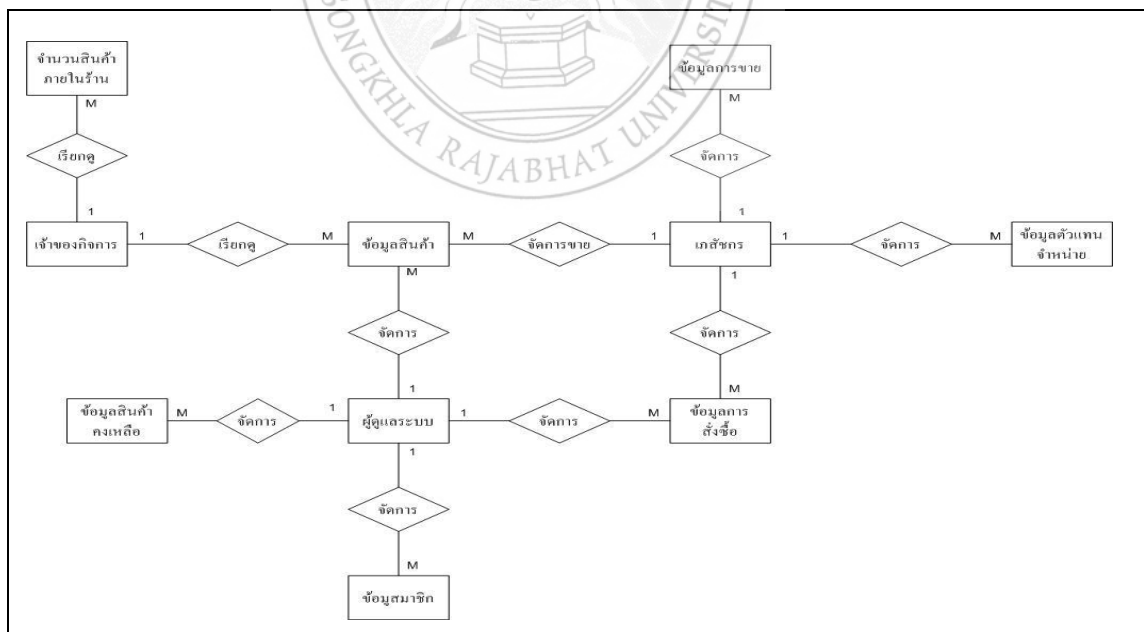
SONGKHLA RAJABHAT UNIVERSITY

จำนวนสินค้าภายในร้าน

M

เรียกดู

1

เจ้าของกิจการ

1

เรียกดู

M

ข้อมูลสินค้า

M

จัดการขาย

1

เภสัชกร

1

จัดการ

M

ข้อมูลตัวแทนจำหน่าย

ข้อมูลการขาย

M

จัดการ

1

M

จัดการ

1

1

จัดการ

M

ข้อมูลสินค้าคงเหลือ

M

จัดการ

1

ผู้ดูแลระบบ

1

จัดการ

M

ข้อมูลการสั่งซื้อ

1

จัดการ

M

ข้อมูลสมาชิก